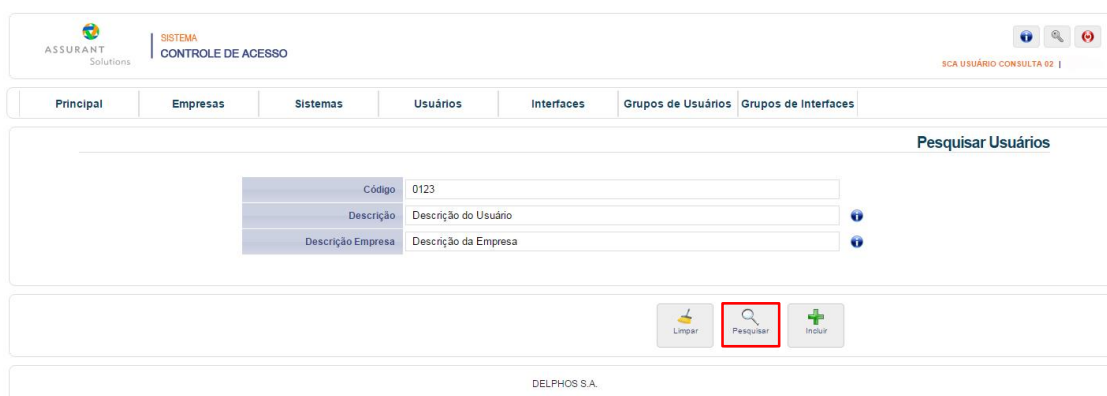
ASSURANT
Solutions

SISTEMA
CONTROLE DE ACESSO

SCA USUÁRIO CONSULTA 02 |

Principal | Empresas | Sistemas | Usuários | Interfaces | Grupos de Usuários | Grupos de Interfaces

Pesquisar Usuários

| Código | 0123 |
|---|---|
| Descrição | Descrição do Usuário |
| Descrição Empresa | Descrição da Empresa |

Limpar
Pesquisar
Incluir

DELPHOS S.A.